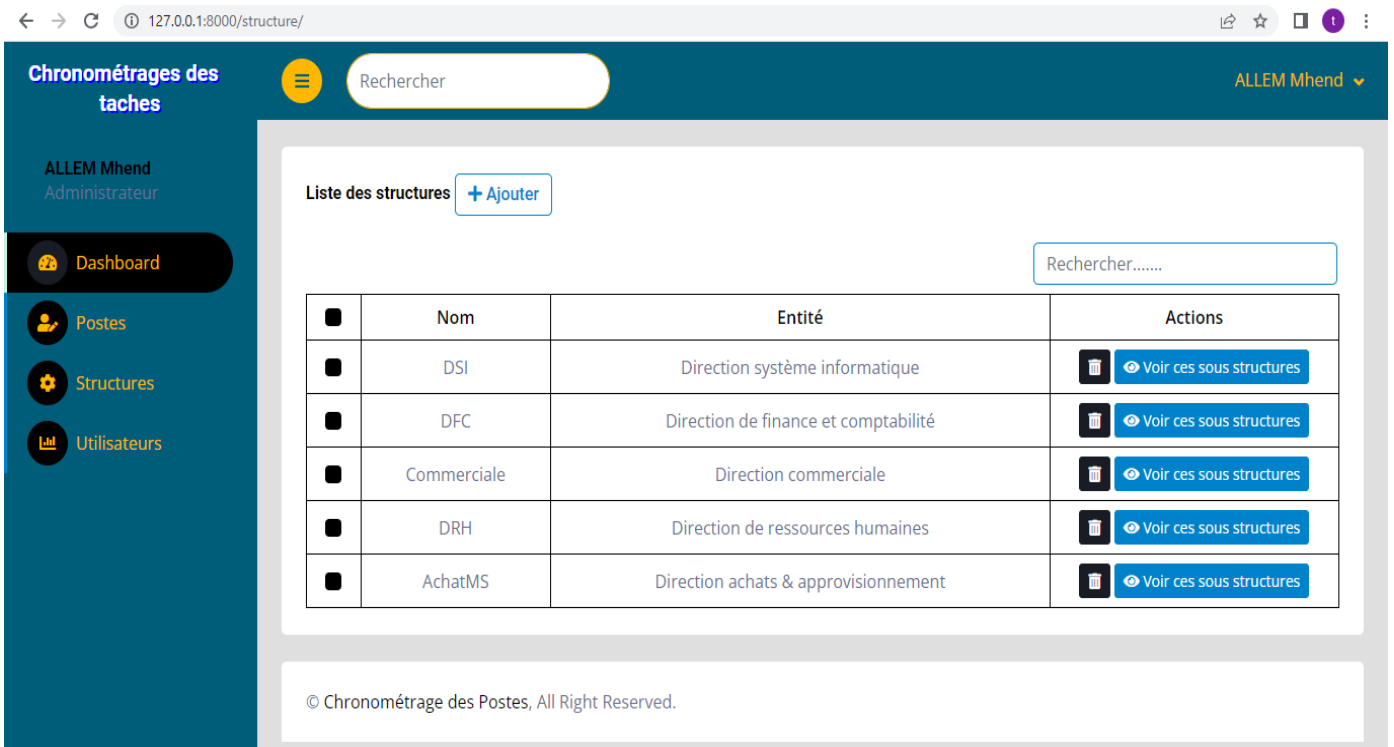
127.0.0.1:8000/structure/

t

Chronométrages des taches

Rechercher

ALLEM Mhend

ALLEM Mhend
Administrateur

Dashboard

Postes

Structures

Utilisateurs

Liste des structures + Ajouter

Rechercher.......

| | Nom | Entité | Actions |
|---|---|---|---|
| | DSI | Direction système informatique | Voir ces sous structures |
| | DFC | Direction de finance et comptabilité | Voir ces sous structures |
| | Commerciale | Direction commerciale | Voir ces sous structures |
| | DRH | Direction de ressources humaines | Voir ces sous structures |
| | AchatMS | Direction achats & approvisionnement | Voir ces sous structures |

© Chronométrage des Postes, All Right Reserved.